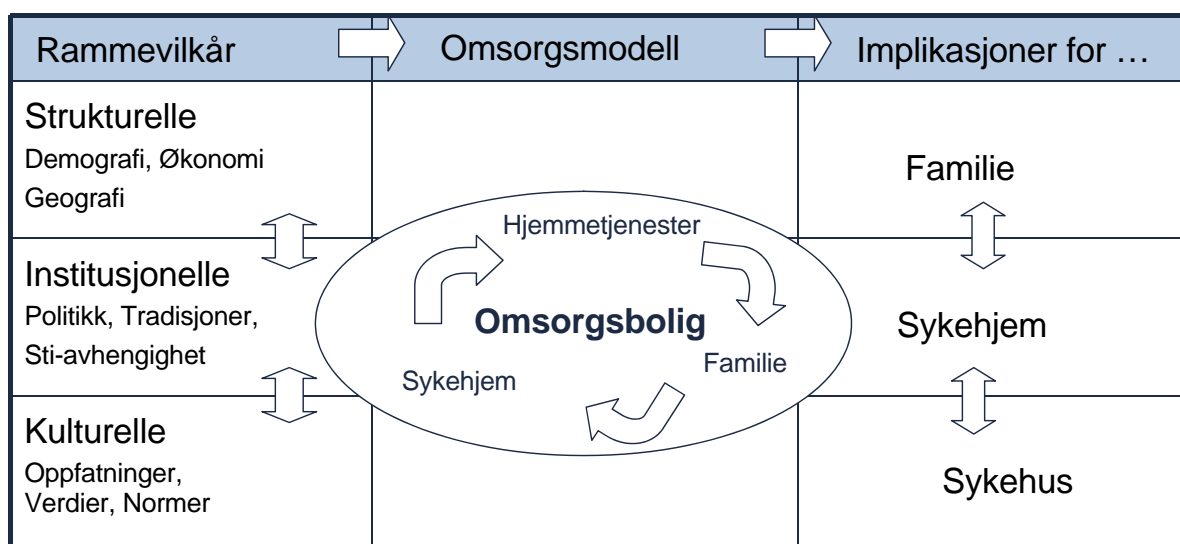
| Rammevilkår | Omsorgsmodell | Implikasjoner for … |
|---|---|---|
| Strukturelle<br>Demografi, Økonomi<br>Geografi | | Familie |
| Institusjonelle<br>Politikk, Tradisjoner,<br>Sti-avhengighet | Hjemmetjenester<br>Omsorgsbolig<br>Familie<br>Sykehjem | Sykehjem |
| Kulturelle<br>Oppfatninger,<br>Verdier, Normer | | Sykehus |